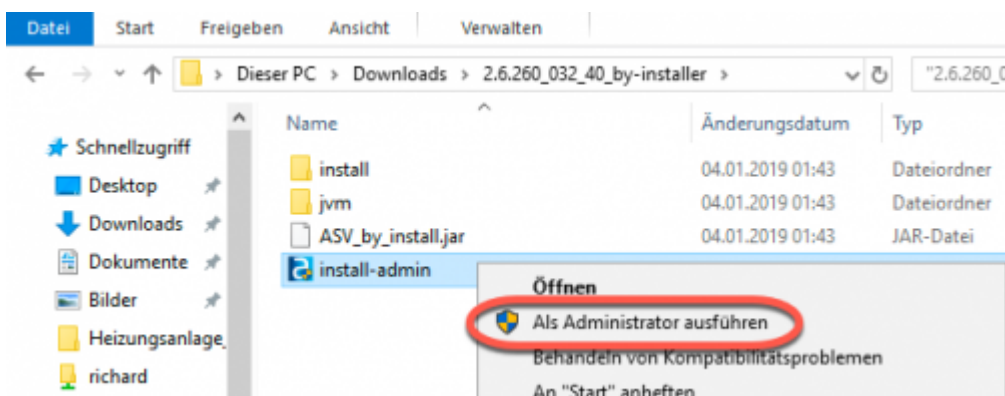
Datei Start Freigeben Ansicht Verwalten

Dieser PC > Downloads > 2.6.260_032_40_by-installer >

"2.6.260_

Schnellzugriff
Desktop
Downloads
Dokumente
Bilder
Heizungsanlage_
richard

| Name | Änderungsdatum | Typ |
|---|---|---|
| install | 04.01.2019 01:43 | Dateiordner |
| jvm | 04.01.2019 01:43 | Dateiordner |
| ASV_by_install.jar | 04.01.2019 01:43 | JAR-Datei |
| install-admin | | |

Öffnen
Als Administrator ausführen
Behandeln von Kompatibilitätsproblemen
An "Start" anheften